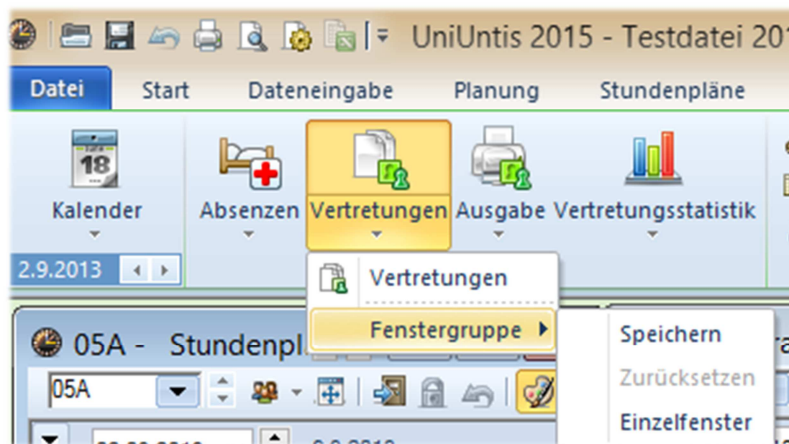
UniUntis 2015 - Testdatei 20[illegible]

Datei | Start | Dateneingabe | Planung | Stundenpläne

18
Kalender
2.9.2013

Absenzen
Vertretungen
Ausgabe
Vertretungsstatistik

Vertretungen
Fenstergruppe
Speichern
Zurücksetzen
Einzelfenster

05A - Stundenpl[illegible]
05A